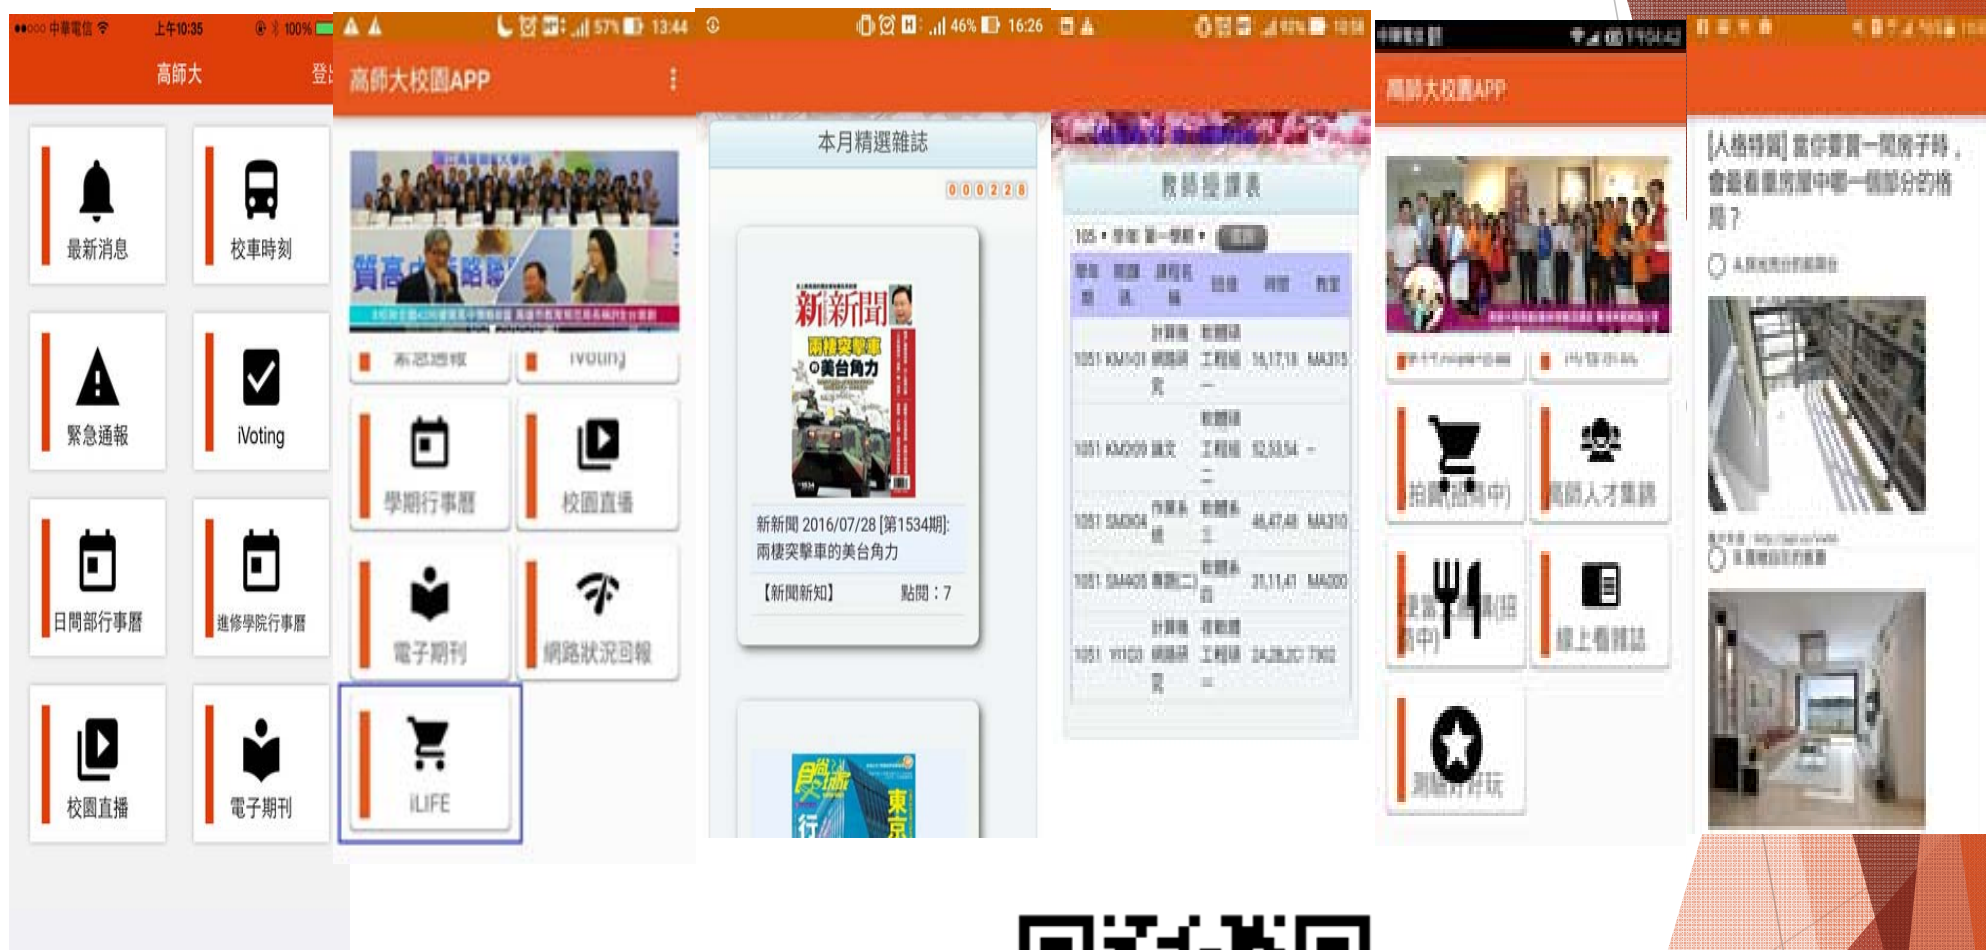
●●○○○ 中華電信 上午10:35 100%
高師大 登

最新消息
校車時刻
緊急通報
iVoting
日間部行事曆
進修學院行事曆
校園直播
電子期刊

57% 13:44
高師大校園APP
質高中 路
東港週報
iVoting
學期行事曆
校園直播
電子期刊
網路狀況回報
iLIFE

46% 16:26
本月精選雜誌
000228
新新聞
兩棲突擊車 美台角力
新新聞 2016/07/28 [第1534期]: 兩棲突擊車的美台角力
【新聞新知】 點閱：7

教師授課表
105 • 學年 第一學期 •
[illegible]

高師大校園APP
拍賣(建置中)
高師人才集訓
測驗好好玩
線上看雜誌

[人格特質] 當你要買一間房子時，會最看重房屋中哪一個部分的格局？